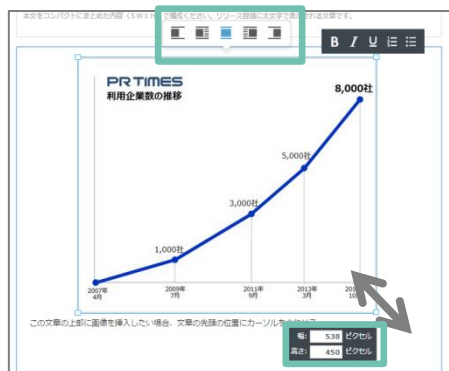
本文をコンパクトにまとめた内容（５Ｗ１Ｈ）で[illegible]ください。リリース冒頭に太文字で表示される文章です。

B I U

PR TIMES
利用企業数の推移

8,000社
5,000社
3,000社
1,000社

2007年 4月
2009年 7月
2011年 9月
2013年 3月
20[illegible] 10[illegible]

この文章の上部に画像を挿入したい場合、文章の先頭の位置にカーソルを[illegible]

幅: 538 ピクセル
高さ: 450 ピクセル